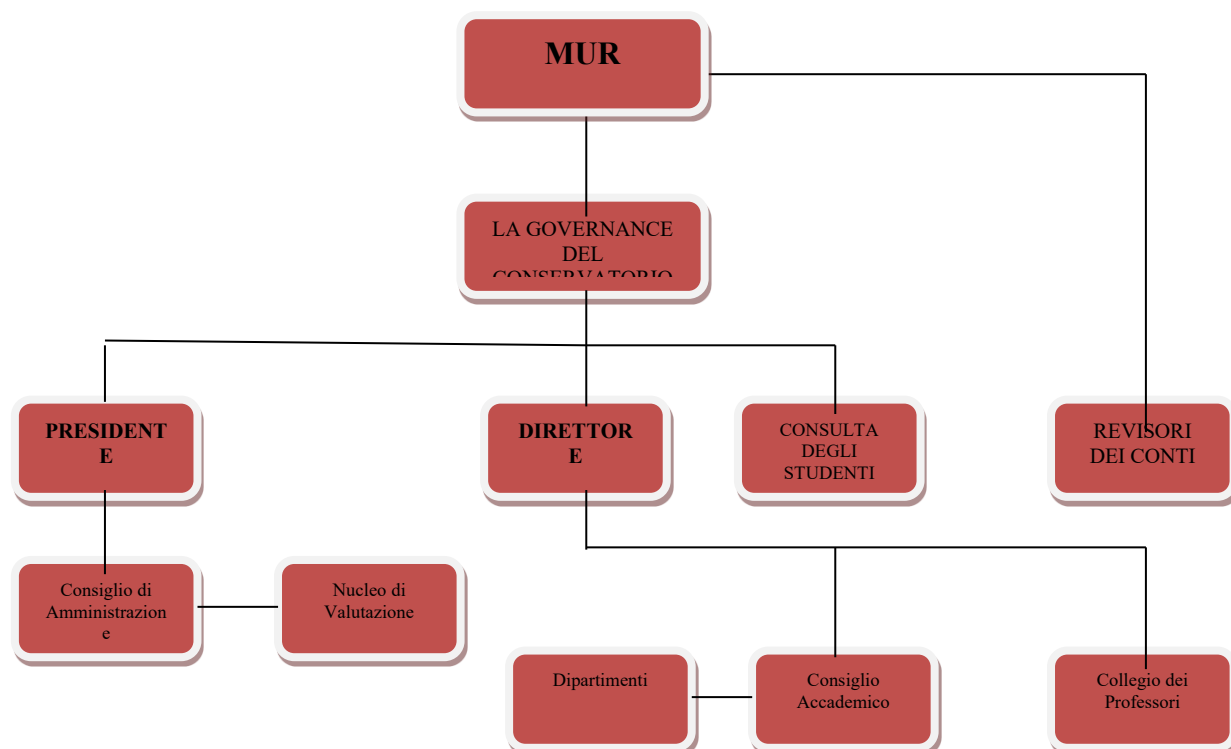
MUR

LA GOVERNANCE DEL CONSERVATORIO

PRESIDENT E

DIRETTOR E

CONSULTA DEGLI STUDENTI

REVISORI DEI CONTI

Consiglio di Amministrazion e

Nucleo di Valutazione

Dipartimenti

Consiglio Accademico

Collegio dei Professori